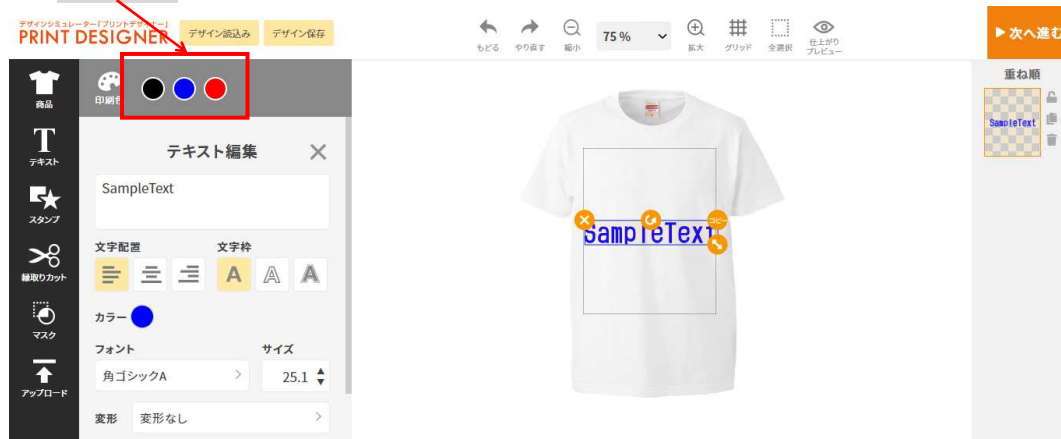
デザインシミュレーター［プリントデザイナー］
PRINT DESIGNER
デザイン読込み
デザイン保存
もどる
やり直す
縮小
75 %
拡大
グリッド
全選択
仕上がりプレビュー
▶ 次へ進む

商品
テキスト
スタンプ
縁取りカット
マスク
アップロード
印刷色

テキスト編集
SampleText
文字配置
文字枠
A A A
カラー
フォント
サイズ
角ゴシックA
25.1
変形
変形なし

SampleText
コピー

重ね順
SampleText